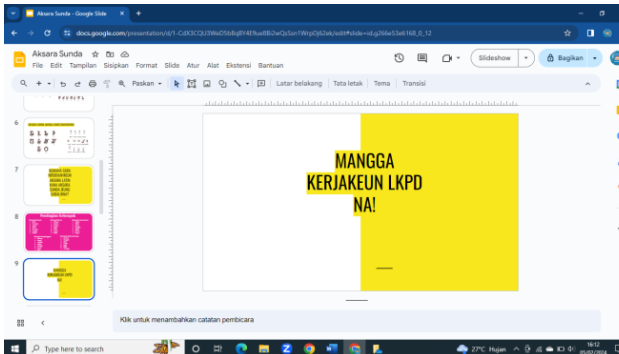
Aksara Sunda - Google Slide ×  +

docs.google.com/presentation/d/1-CdX3CQU3WoD5bBq8Y4E9uaBBi2eQzSun1WrpDj62ek/edit#slide=id.g266e53e6168_0_12

Aksara Sunda
File Edit Tampilan Sisipkan Format Slide Atur Alat Ekstensi Bantuan

Slideshow
Bagikan

Paskan
Latar belakang | Tata letak | Tema | Transisi

6
7
8
9

MANGGA KERJAKEUN LKPD NA!

Klik untuk menambahkan catatan pembicara

Type here to search

27°C Hujan
16:12
05/02/2024